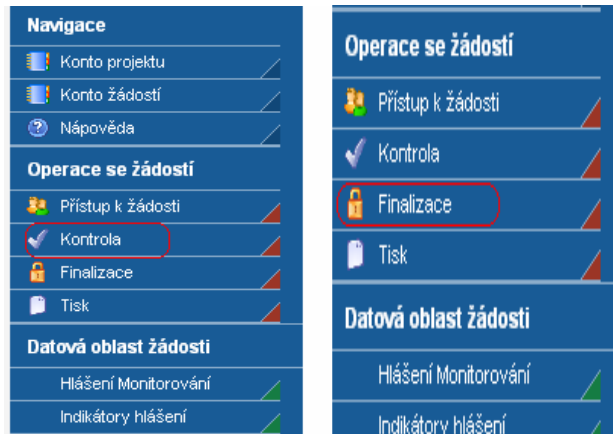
Navigace
Konto projektu
Konto žádostí
Nápověda
Operace se žádostí
Přístup k žádosti
Kontrola
Finalizace
Tisk
Datová oblast žádosti
Hlášení Monitorování
Indikátory hlášení

Operace se žádostí
Přístup k žádosti
Kontrola
Finalizace
Tisk
Datová oblast žádosti
Hlášení Monitorování
Indikátory hlášení